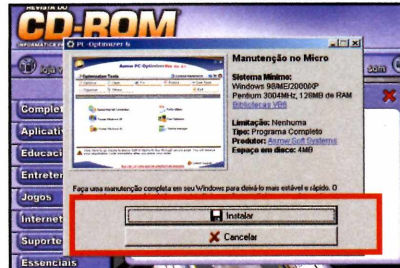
REVISTA DO
CD-ROM
INFORMÁTICA

PC Optimizer 6

Acme PC Optimizer
Optimization Tools

Manutenção no Micro

Sistema Mínimo:
Windows 98/ME/2000/XP
Pentium 300MHz, 128MB de RAM
Bibliotecas VB6

Limitação: Nenhuma
Tipo: Programa Completo
Produtor: Acme Soft Systems
Espaço em disco: 4MB

Faça uma manutenção completa em seu Windows para deixá-lo mais estável e rápido. O

Instalar
Cancelar

Complet
Aplicativ
Educaci
Entreter
Jogos
Internet
Suporte
Essenciais